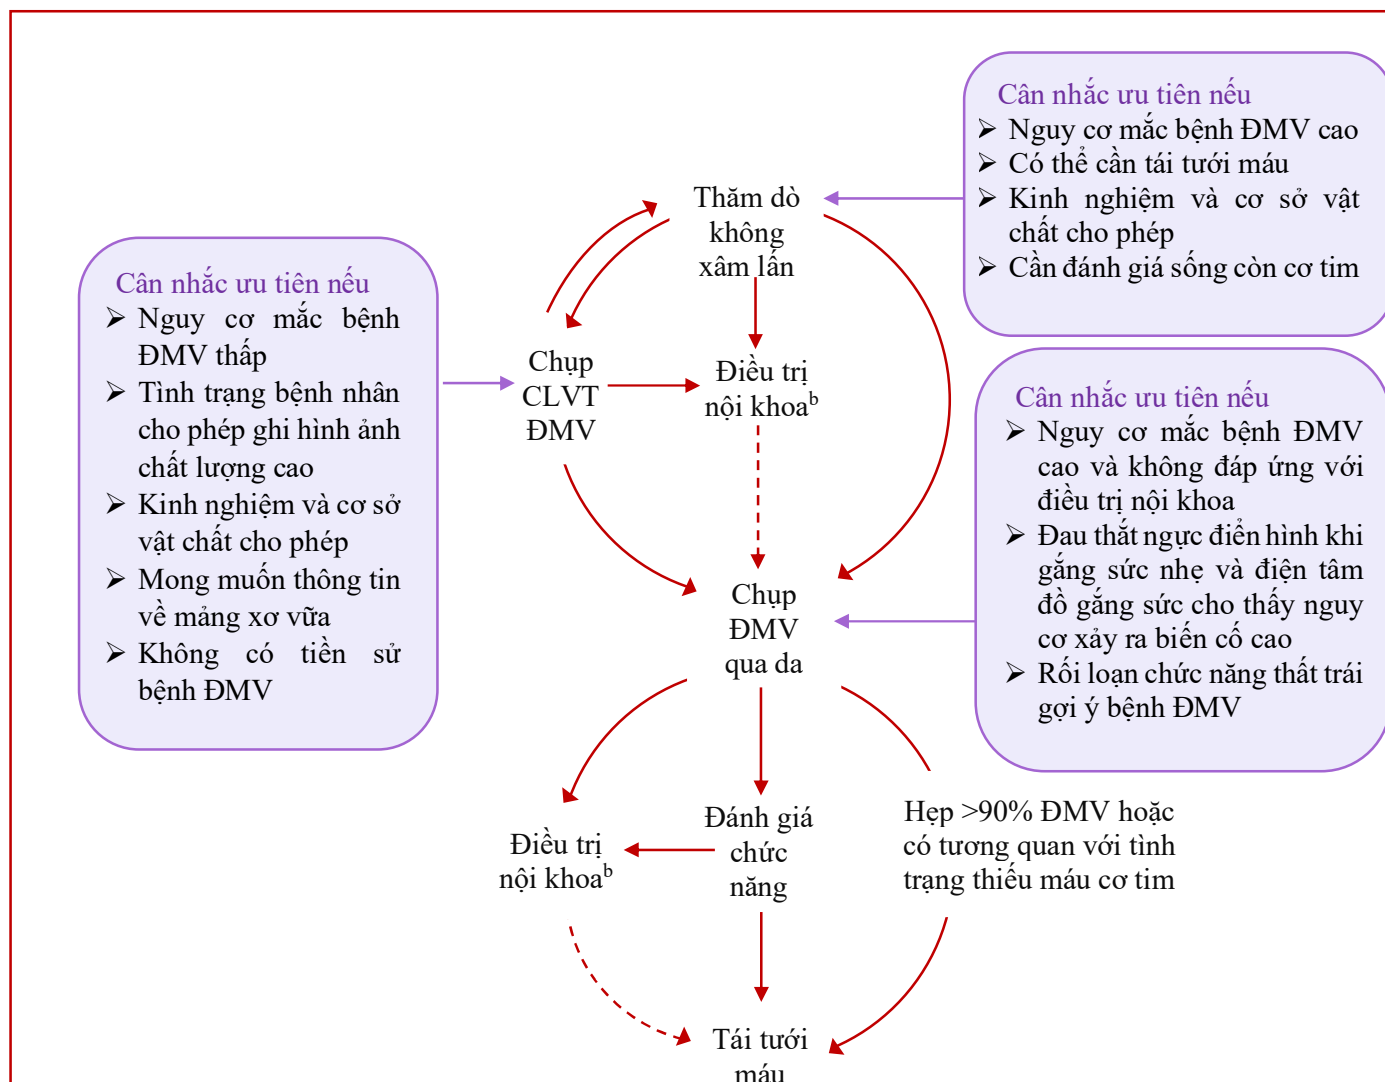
Cân nhắc ưu tiên nếu
➢ Nguy cơ mắc bệnh ĐMV thấp
➢ Tình trạng bệnh nhân cho phép ghi hình ảnh chất lượng cao
➢ Kinh nghiệm và cơ sở vật chất cho phép
➢ Mong muốn thông tin về mảng xơ vữa
➢ Không có tiền sử bệnh ĐMV

Thăm dò không xâm lấn

Chụp CLVT ĐMV

Điều trị nội khoa$^b$

Cân nhắc ưu tiên nếu
➢ Nguy cơ mắc bệnh ĐMV cao
➢ Có thể cần tái tưới máu
➢ Kinh nghiệm và cơ sở vật chất cho phép
➢ Cần đánh giá sống còn cơ tim

Cân nhắc ưu tiên nếu
➢ Nguy cơ mắc bệnh ĐMV cao và không đáp ứng với điều trị nội khoa
➢ Đau thắt ngực điển hình khi gắng sức nhẹ và điện tâm đồ gắng sức cho thấy nguy cơ xảy ra biến cố cao
➢ Rối loạn chức năng thất trái gợi ý bệnh ĐMV

Chụp ĐMV qua da

Điều trị nội khoa$^b$

Đánh giá chức năng

Hẹp >90% ĐMV hoặc có tương quan với tình trạng thiếu máu cơ tim

Tái tưới máu